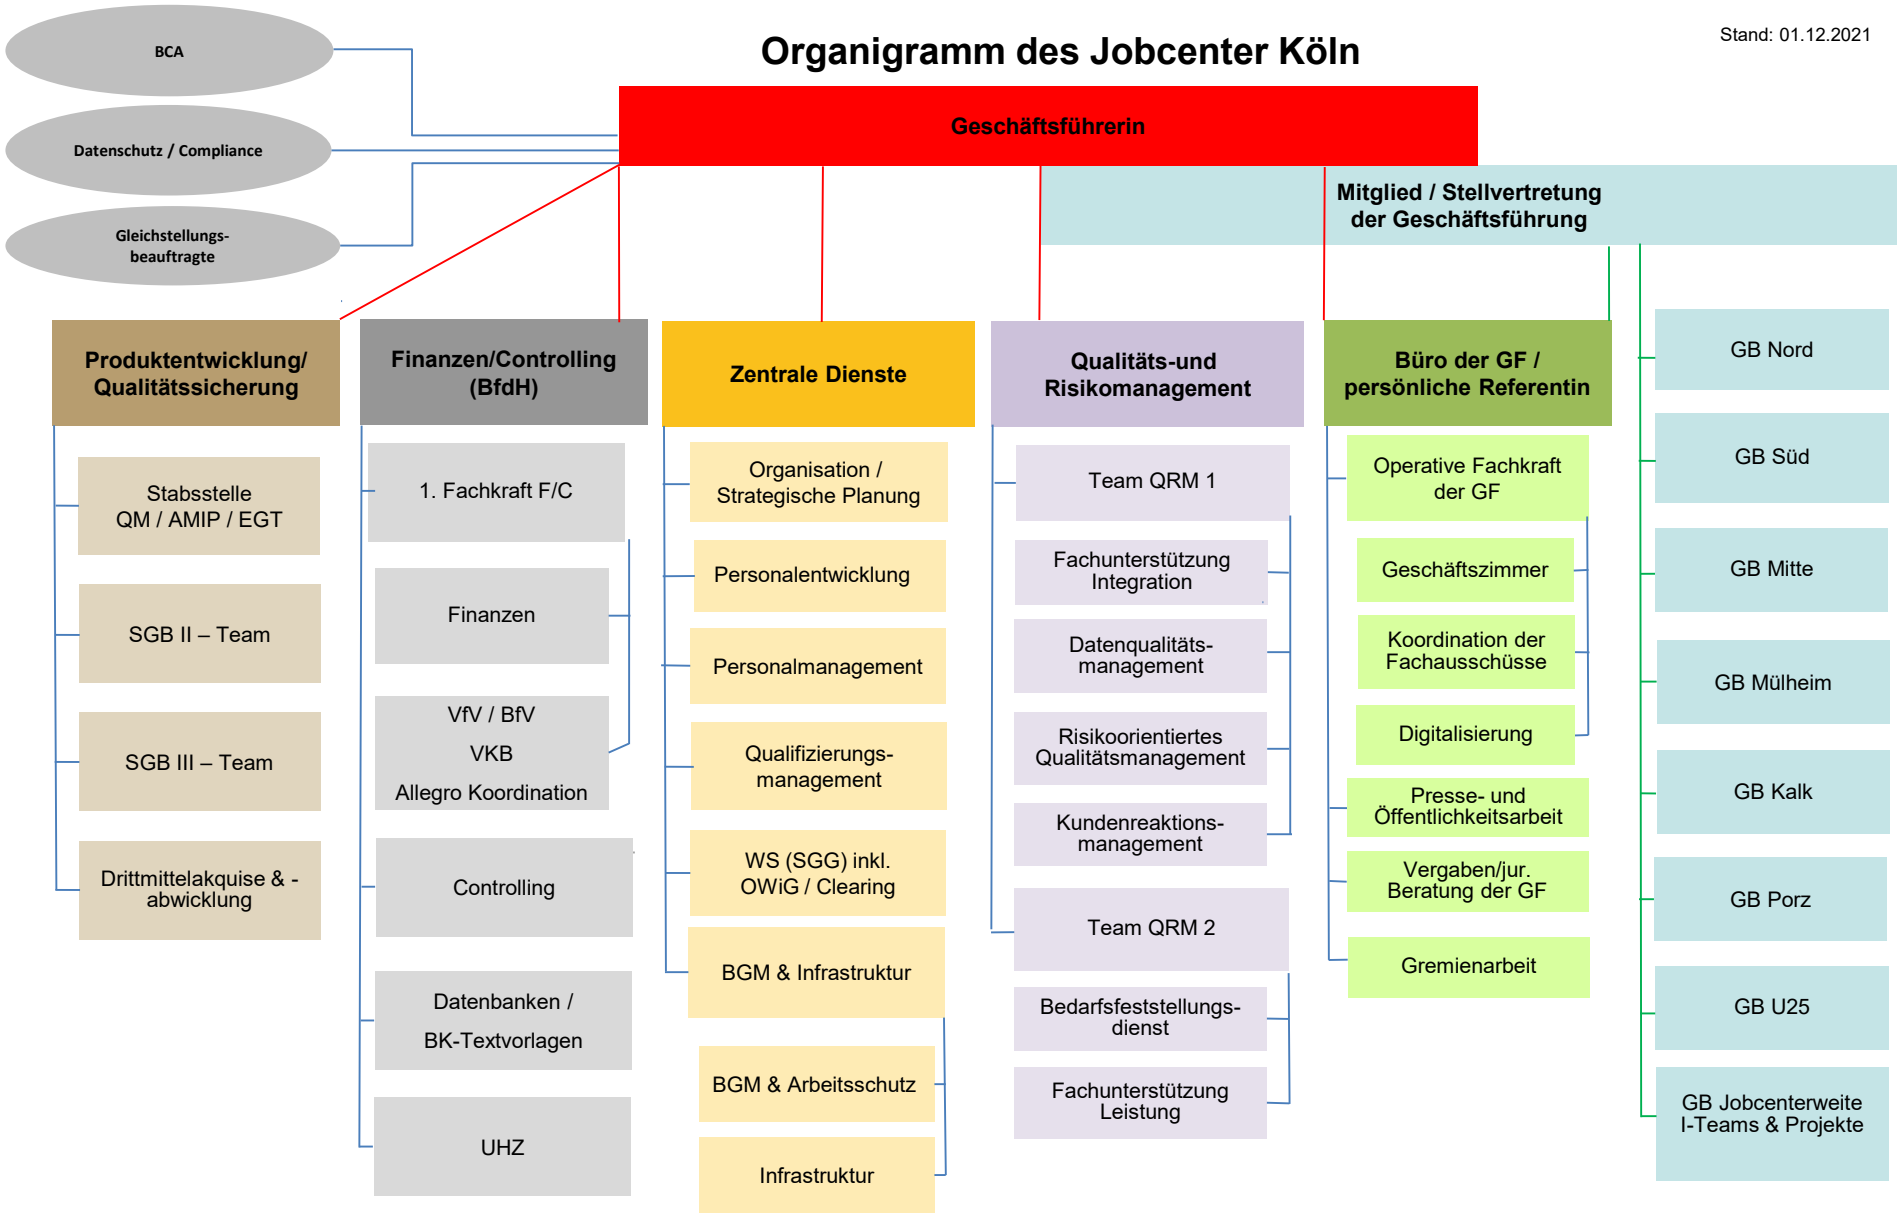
Stand: 01.12.2021

Organigramm des Jobcenter Köln

BCA

Datenschutz / Compliance

Gleichstellungsbeauftragte

Geschäftsführerin

Mitglied / Stellvertretung der Geschäftsführung

Produktentwicklung/ Qualitätssicherung

Stabsstelle QM / AMIP / EGT

SGB II – Team

SGB III – Team

Drittmittelakquise & -abwicklung

Finanzen/Controlling (BfdH)

1. Fachkraft F/C

Finanzen

VfV / BfV

VKB

Allegro Koordination

Controlling

Datenbanken / BK-Textvorlagen

UHZ

Zentrale Dienste

Organisation / Strategische Planung

Personalentwicklung

Personalmanagement

Qualifizierungsmanagement

WS (SGG) inkl. OWiG / Clearing

BGM & Infrastruktur

BGM & Arbeitsschutz

Infrastruktur

Qualitäts-und Risikomanagement

Team QRM 1

Fachunterstützung Integration

Datenqualitätsmanagement

Risikoorientiertes Qualitätsmanagement

Kundenreaktionsmanagement

Team QRM 2

Bedarfsfeststellungsdienst

Fachunterstützung Leistung

Büro der GF / persönliche Referentin

Operative Fachkraft der GF

Geschäftszimmer

Koordination der Fachausschüsse

Digitalisierung

Presse- und Öffentlichkeitsarbeit

Vergaben/jur. Beratung der GF

Gremienarbeit

GB Nord

GB Süd

GB Mitte

GB Mülheim

GB Kalk

GB Porz

GB U25

GB Jobcenterweite I-Teams & Projekte